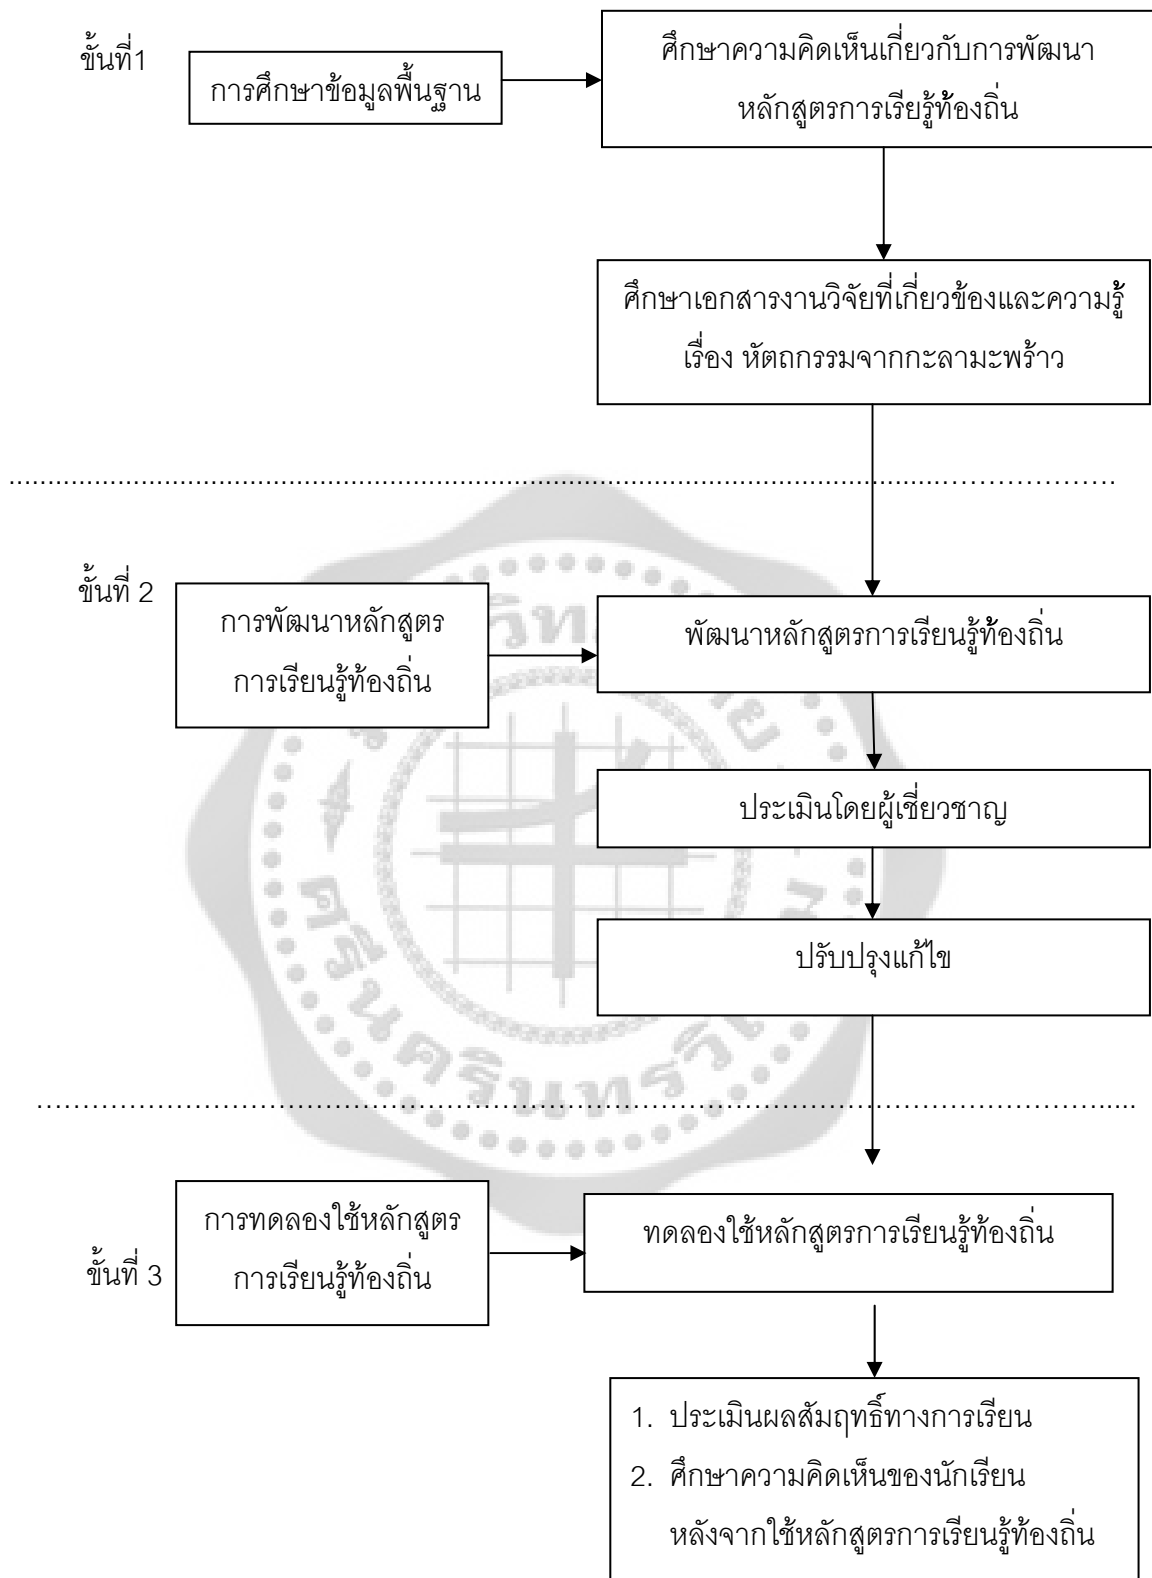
ขั้นที่1

การศึกษาข้อมูลพื้นฐาน

ศึกษาความคิดเห็นเกี่ยวกับการพัฒนาหลักสูตรการเรียรู้ท้องถิ่น

ศึกษาเอกสารงานวิจัยที่เกี่ยวข้องและความรู้ เรื่อง หัตถกรรมจากกะลามะพร้าว

ขั้นที่ 2

การพัฒนาหลักสูตรการเรียนรู้ท้องถิ่น

พัฒนาหลักสูตรการเรียนรู้ท้องถิ่น

ประเมินโดยผู้เชี่ยวชาญ

ปรับปรุงแก้ไข

ขั้นที่ 3

การทดลองใช้หลักสูตรการเรียนรู้ท้องถิ่น

ทดลองใช้หลักสูตรการเรียนรู้ท้องถิ่น

1. ประเมินผลสัมฤทธิ์ทางการเรียน
2. ศึกษาความคิดเห็นของนักเรียนหลังจากใช้หลักสูตรการเรียนรู้ท้องถิ่น